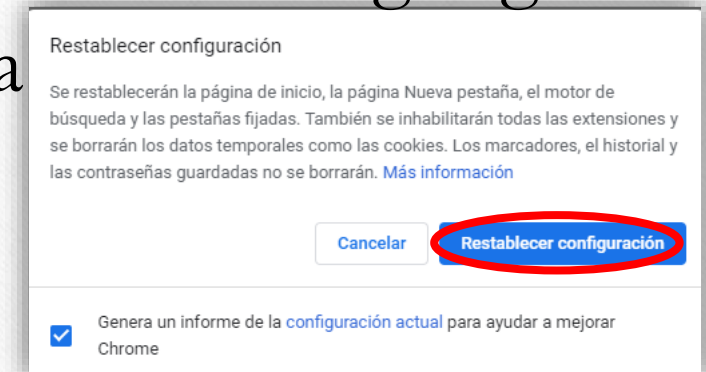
Restablecer configuración

Se restablecerán la página de inicio, la página Nueva pestaña, el motor de búsqueda y las pestañas fijadas. También se inhabilitarán todas las extensiones y se borrarán los datos temporales como las cookies. Los marcadores, el historial y las contraseñas guardadas no se borrarán. Más información

Cancelar

Restablecer configuración

Genera un informe de la configuración actual para ayudar a mejorar Chrome